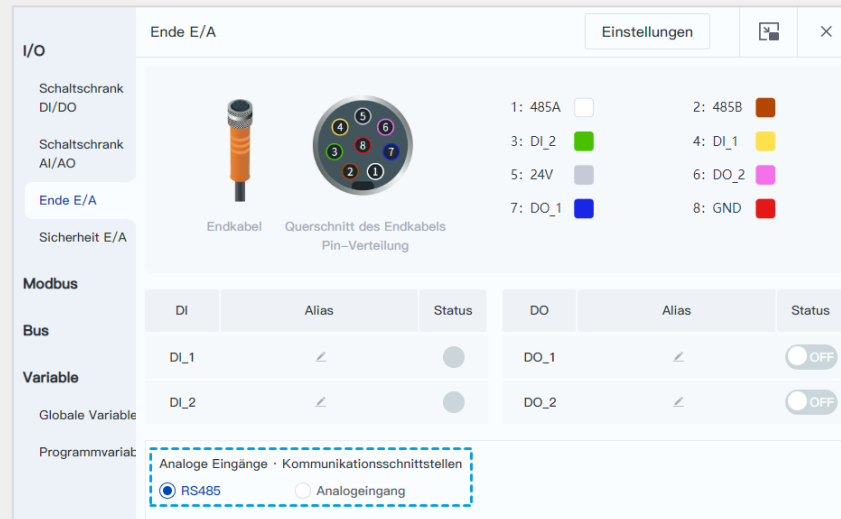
I/O

Schaltschrank DI/DO

Schaltschrank AI/AO

Ende E/A

Sicherheit E/A

Modbus

Bus

Variable

Globale Variable

Programmvariab

Ende E/A

Einstellungen

×

5
4 6
3 8 7
2 1

Endkabel

Querschnitt des Endkabels Pin–Verteilung

1: 485A

2: 485B

3: DI_2

4: DI_1

5: 24V

6: DO_2

7: DO_1

8: GND

| DI | Alias | Status |
|---|---|---|
| DI_1 | | |
| DI_2 | | |

| DO | Alias | Status |
|---|---|---|
| DO_1 | | OFF |
| DO_2 | | OFF |

Analoge Eingänge · Kommunikationsschnittstellen

RS485

Analogeingang